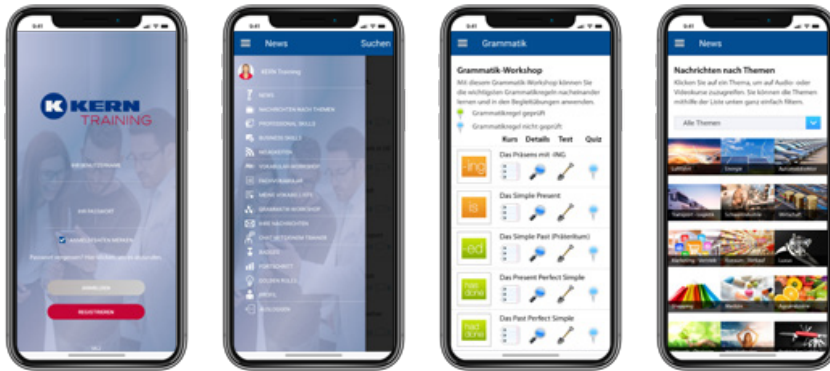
9:41

KERN TRAINING

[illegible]

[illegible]

ANMELDEDATEN MERKEN

Passwort vergessen? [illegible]

ANMELDEN

REGISTRIEREN

9:41

News

Suchen

KERN Training

NEWS

NACHRICHTEN NACH THEMEN

PROFESSIONAL SKILLS

BUSINESS SKILLS

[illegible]

VOKABULAR WORKSHOP

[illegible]

MEINE VOKABELLISTE

GRAMMATIK WORKSHOP

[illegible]

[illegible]

BADGES

FORTSCHRITT

GOLDEN RULES

PROFIL

ABMELDEN

9:41

Grammatik

Grammatik-Workshop

Mit diesem Grammatik-Workshop können Sie die wichtigsten Grammatikregeln nacheinander lernen und in den Begleitübungen anwenden.

Grammatikregel geprüft

Grammatikregel nicht geprüft

Kurs Details Text Quiz

-ing
Das Präsens mit -ING

is
Das Simple Present

-ed
Das Simple Past (Präteritum)

has done
Das Present Perfect Simple

had done
Das Past Perfect Simple

9:41

News

Nachrichten nach Themen

Klicken Sie auf ein Thema, um auf Audio- oder Videokurse zuzugreifen. Sie können die Themen mithilfe der Liste unten ganz einfach filtern.

Alle Themen

Luftfahrt

Energie

Automobilindustrie

Transport - Logistik

Schiffahrtsindustrie

Wirtschaft

Marketing - Vertrieb

Finanzen - Einkauf

Luxus

Shopping

Medien

Agrarindustrie